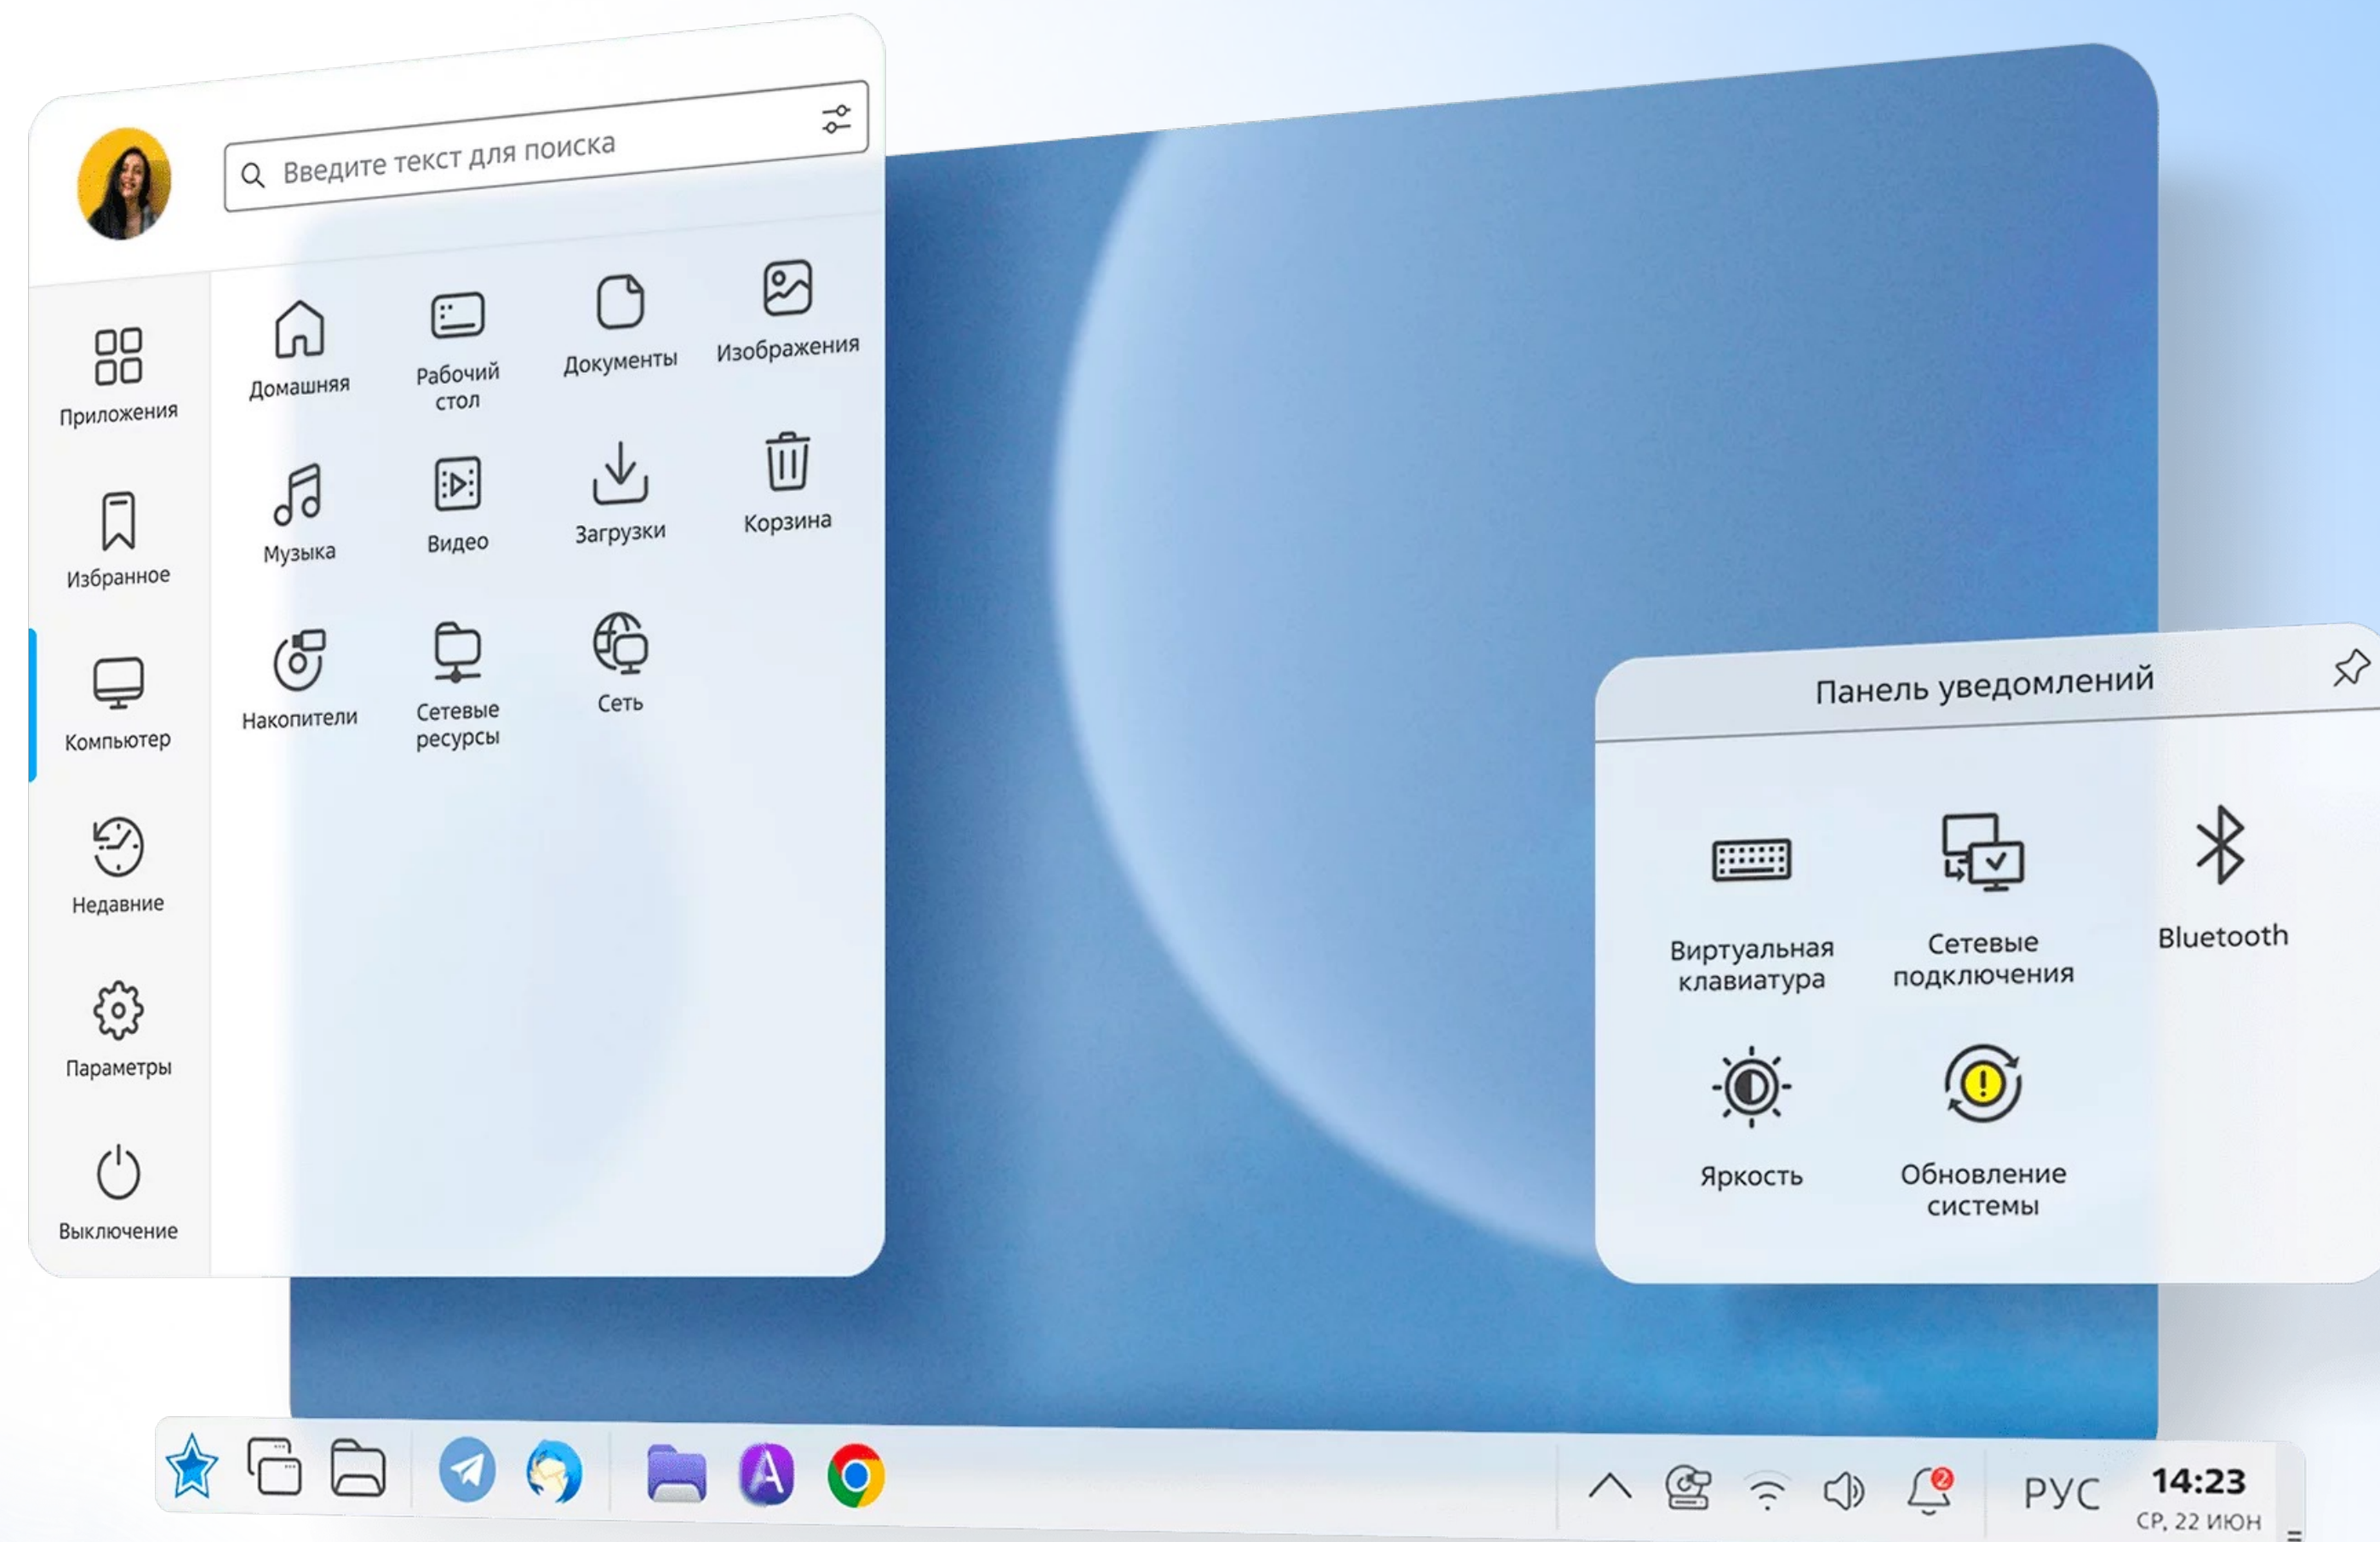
Введите текст для поиска

Приложения

Избранное

Компьютер

Недавние

Параметры

Выключение

Домашняя

Рабочий стол

Документы

Изображения

Музыка

Видео

Загрузки

Корзина

Накопители

Сетевые ресурсы

Сеть

Панель уведомлений

Виртуальная клавиатура

Сетевые подключения

Bluetooth

Яркость

Обновление системы

2

РУС

14:23

СР, 22 ИЮН